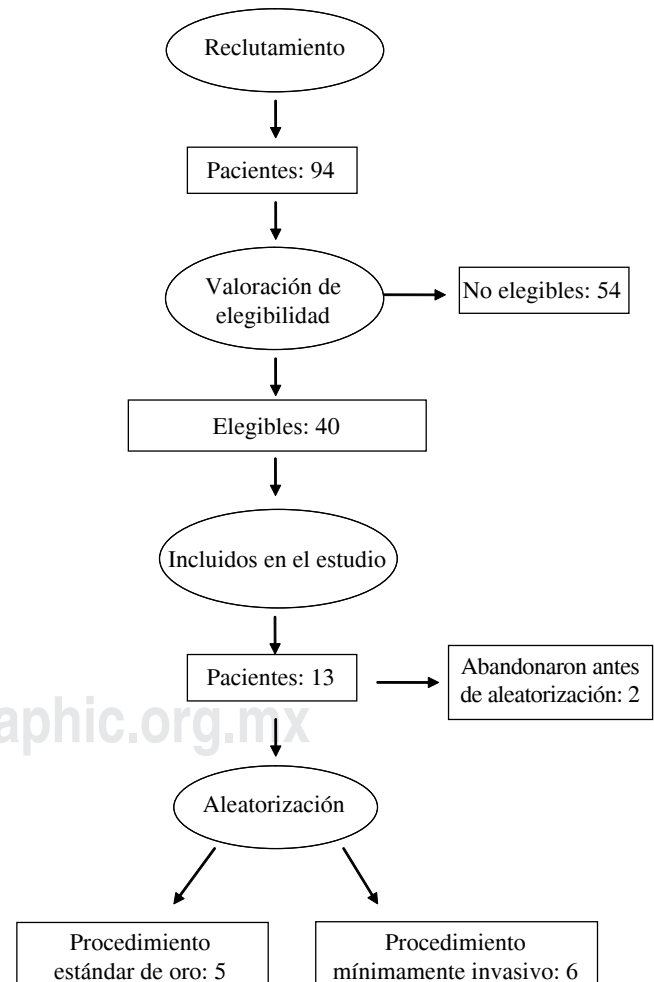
Reclutamiento

Pacientes: 94

Valoración de elegibilidad

No elegibles: 54

Elegibles: 40

Incluidos en el estudio

Pacientes: 13

Abandonaron antes de aleatorización: 2

aphic.org.mx

Aleatorización

Procedimiento estándar de oro: 5

Procedimiento mínimamente invasivo: 6